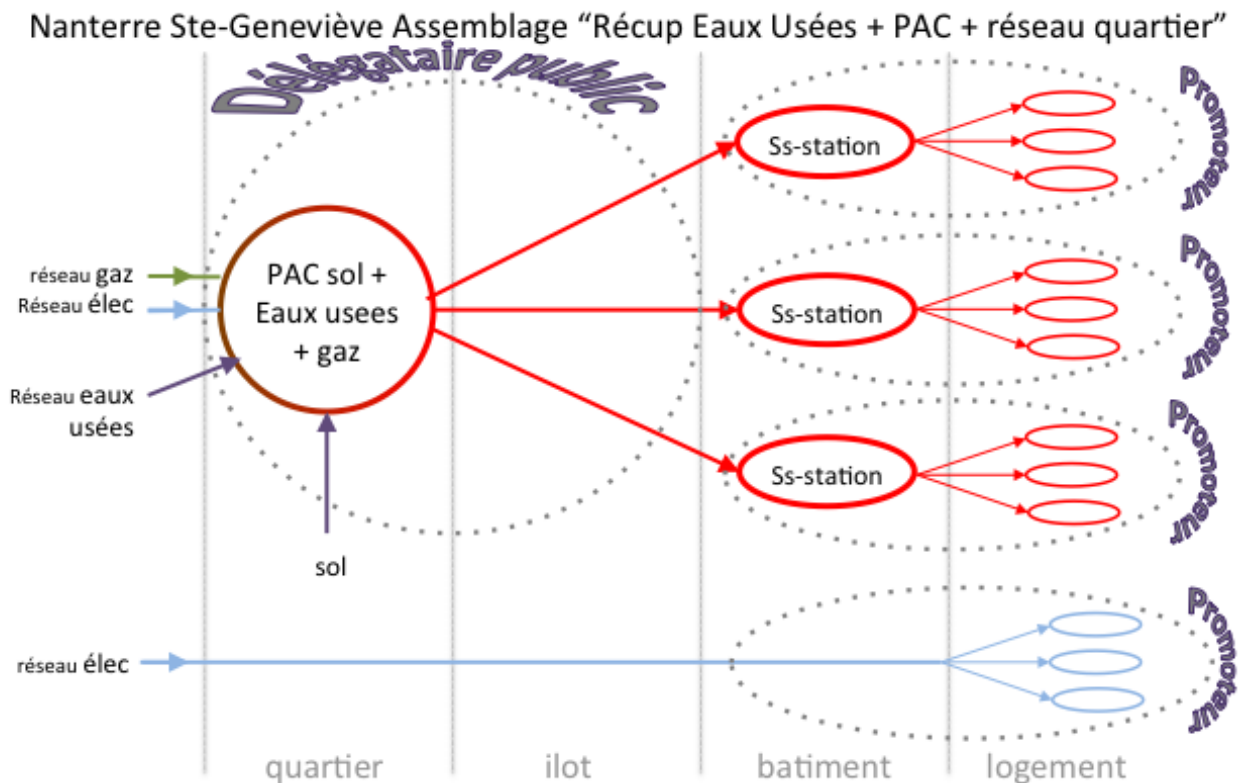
Nanterre Ste-Geneviève Assemblage “Récup Eaux Usées + PAC + réseau quartier”

Délégataire public

réseau gaz
Réseau élec

PAC sol + Eaux usees + gaz

Réseau eaux usées

sol

Ss-station

Ss-station

Ss-station

Promoteur

Promoteur

Promoteur

Promoteur

réseau élec

quartier

ilot

batiment

logement